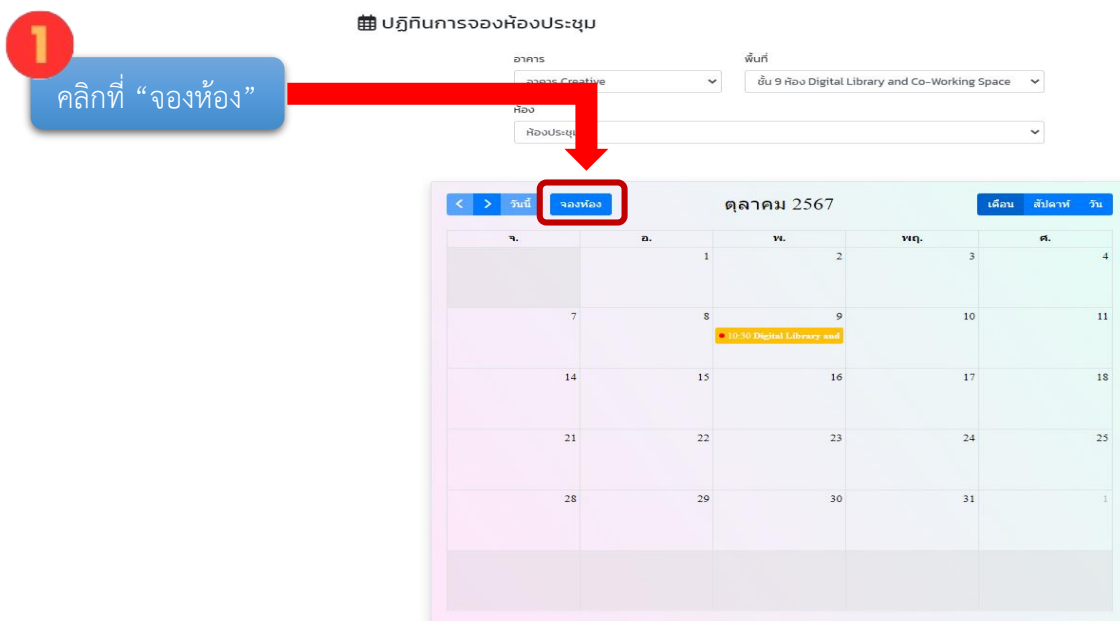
1

คลิกที่ “จองห้อง”

ปฏิทินการจองห้องประชุม

อาคาร

อาคาร Creative

พื้นที่

ชั้น 9 ห้อง Digital Library and Co-Working Space

ห้อง

ห้องประชุม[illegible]

< > วันนี้ จองห้อง

ตุลาคม 2567

เดือน สัปดาห์ วัน

| จ. | อ. | พ. | พฤ. | ศ. |
|---|---|---|---|---|
| | 1 | 2 | 3 | 4 |
| 7 | 8 | 9 10:30 Digital Library and | 10 | 11 |
| 14 | 15 | 16 | 17 | 18 |
| 21 | 22 | 23 | 24 | 25 |
| 28 | 29 | 30 | 31 | 1 |